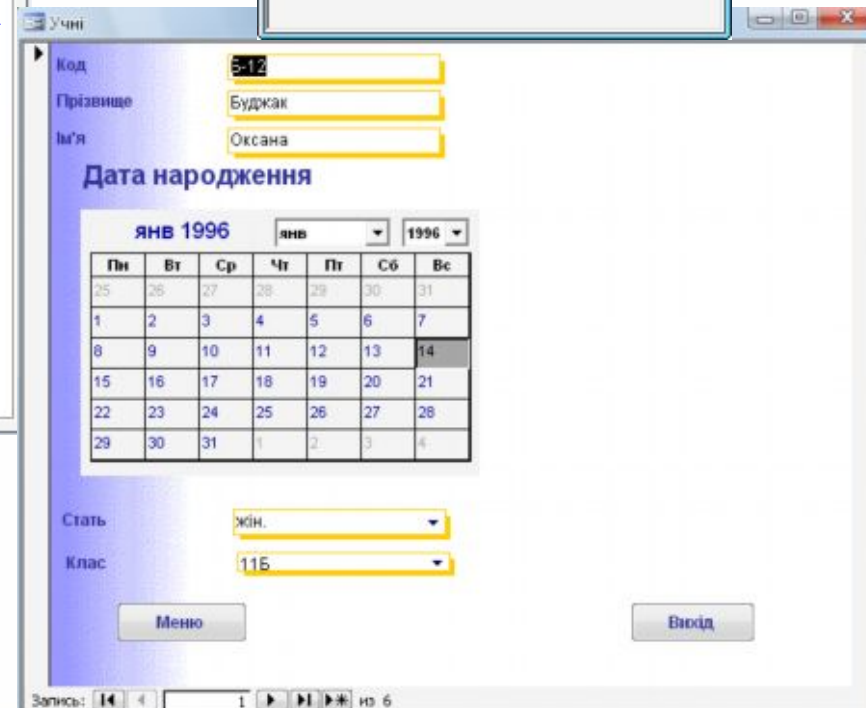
Учні

Код Б-12

Прізвище Будкак

Ім'я Оксана

Дата народження

янв 1996 янв 1996

| Пн | Вт | Ср | Чт | Пт | Сб | Вс |
|---|---|---|---|---|---|---|
| 25 | 26 | 27 | 28 | 29 | 30 | 31 |
| 1 | 2 | 3 | 4 | 5 | 6 | 7 |
| 8 | 9 | 10 | 11 | 12 | 13 | 14 |
| 15 | 16 | 17 | 18 | 19 | 20 | 21 |
| 22 | 23 | 24 | 25 | 26 | 27 | 28 |
| 29 | 30 | 31 | 1 | 2 | 3 | 4 |

Стать жін.

Клас 11Б

Меню

Вихід

Запись: 1 из 6